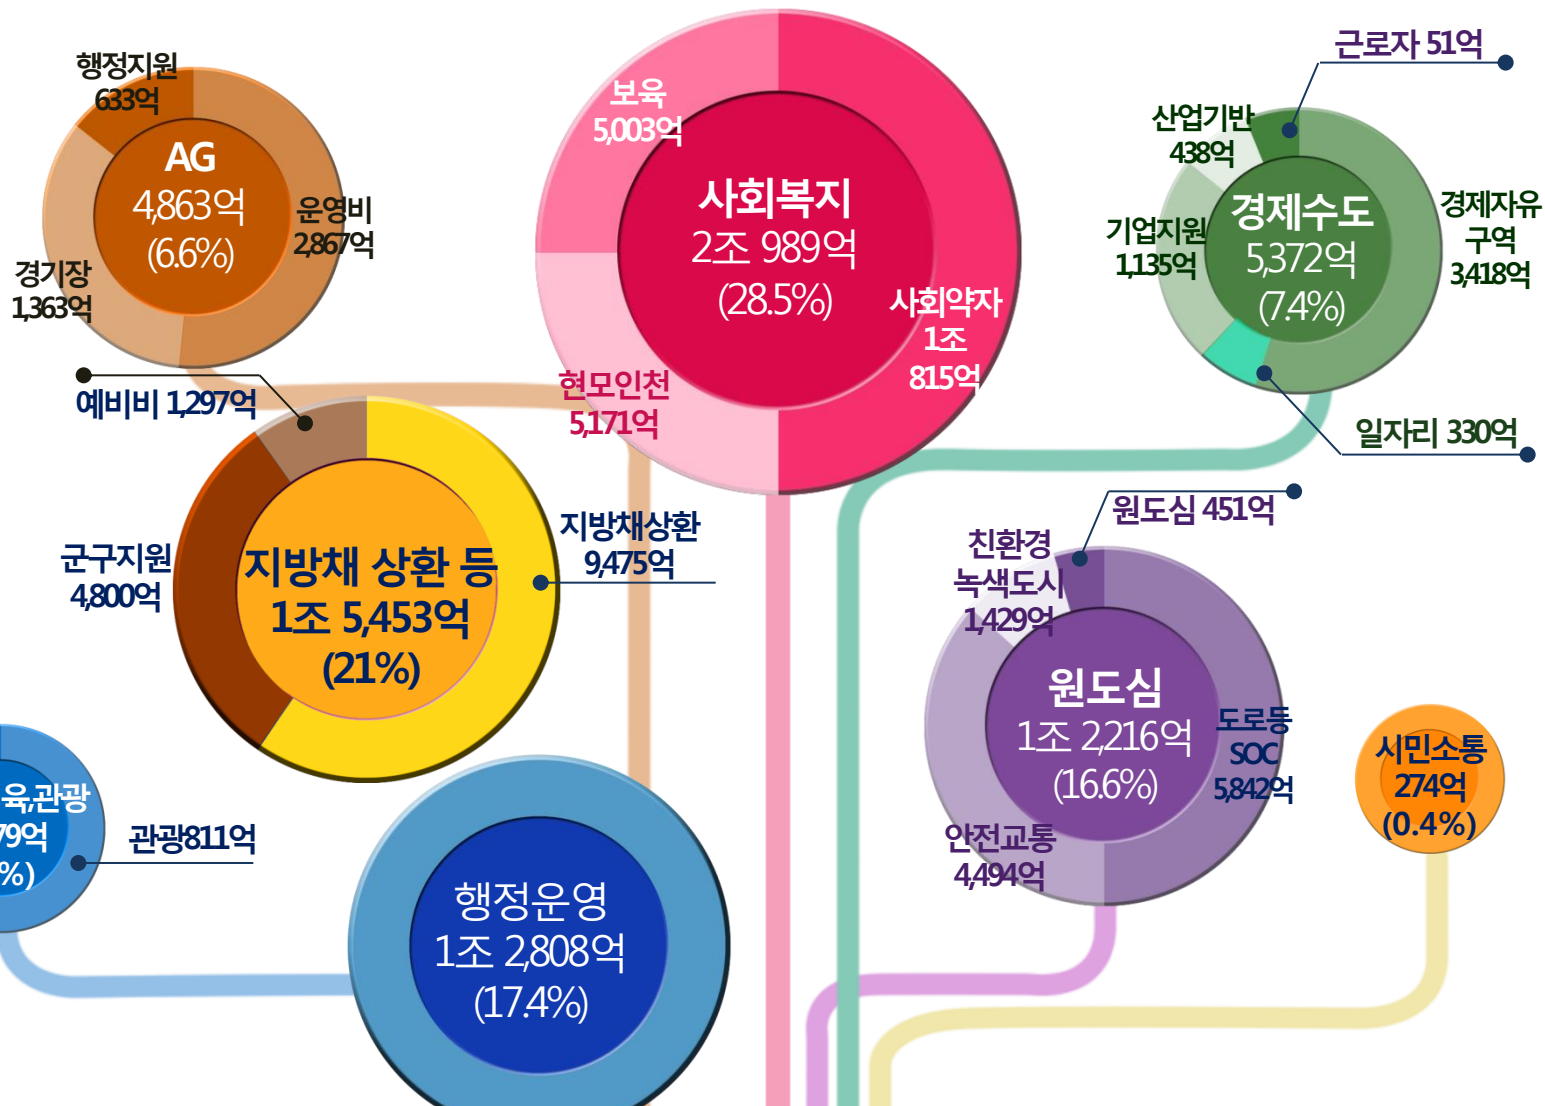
행정지원
633억
AG
4,863억
(6.6%)
운영비
2,867억
경기장
1,363억

보육
5,003억
사회복지
2조 989억
(28.5%)
사회약자
1조
815억
현모인천
5,171억

근로자 51억
산업기반
438억
경제수도
5,372억
(7.4%)
경제자유
구역
3,418억
기업지원
1,135억
일자리 330억

예비비 1,297억
군구지원
4,800억
지방채 상환 등
1조 5,453억
(21%)
지방채상환
9,475억

원도심 451억
친환경
녹색도시
1,429억
원도심
1조 2,216억
(16.6%)
도로등
SOC
5,842억
안전교통
4,494억

시민소통
274억
(0.4%)

육,관광
79억
%)
관광811억

행정운영
1조 2,808억
(17.4%)